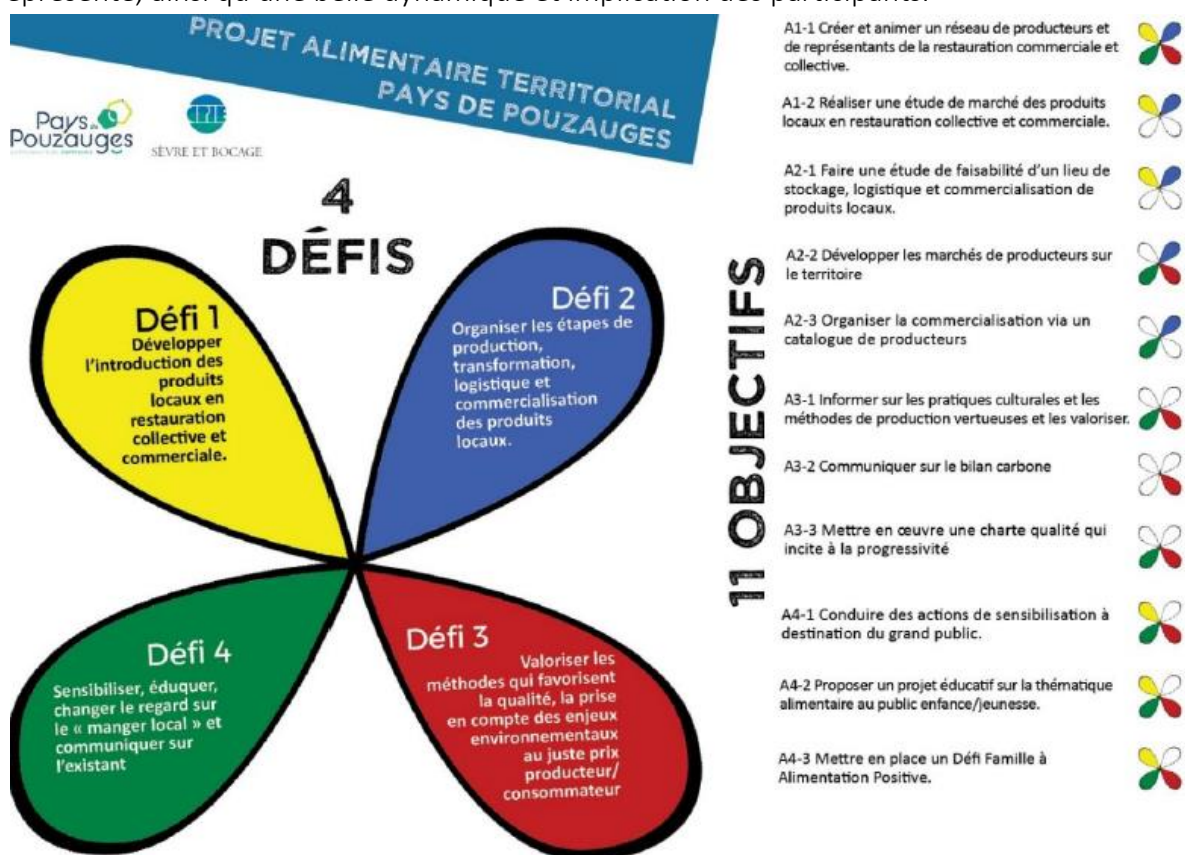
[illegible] ainsi qu'une belle dynamique et implication des participants.

PROJET ALIMENTAIRE TERRITORIAL PAYS DE POUZAUGES

Pays de Pouzauges

CPIE SÈVRE ET BOCAGE

4 DÉFIS

Défi 1
Développer l'introduction des produits locaux en restauration collective et commerciale.

Défi 2
Organiser les étapes de production, transformation, logistique et commercialisation des produits locaux.

Défi 4
Sensibiliser, éduquer, changer le regard sur le « manger local » et communiquer sur l'existant

Défi 3
Valoriser les méthodes qui favorisent la qualité, la prise en compte des enjeux environnementaux au juste prix producteur/ consommateur

11 OBJECTIFS

A1-1 Créer et animer un réseau de producteurs et de représentants de la restauration commerciale et collective.

A1-2 Réaliser une étude de marché des produits locaux en restauration collective et commerciale.

A2-1 Faire une étude de faisabilité d'un lieu de stockage, logistique et commercialisation de produits locaux.

A2-2 Développer les marchés de producteurs sur le territoire

A2-3 Organiser la commercialisation via un catalogue de producteurs

A3-1 Informer sur les pratiques culturales et les méthodes de production vertueuses et les valoriser.

A3-2 Communiquer sur le bilan carbone

A3-3 Mettre en œuvre une charte qualité qui incite à la progressivité

A4-1 Conduire des actions de sensibilisation à destination du grand public.

A4-2 Proposer un projet éducatif sur la thématique alimentaire au public enfance/jeunesse.

A4-3 Mettre en place un Défi Famille à Alimentation Positive.